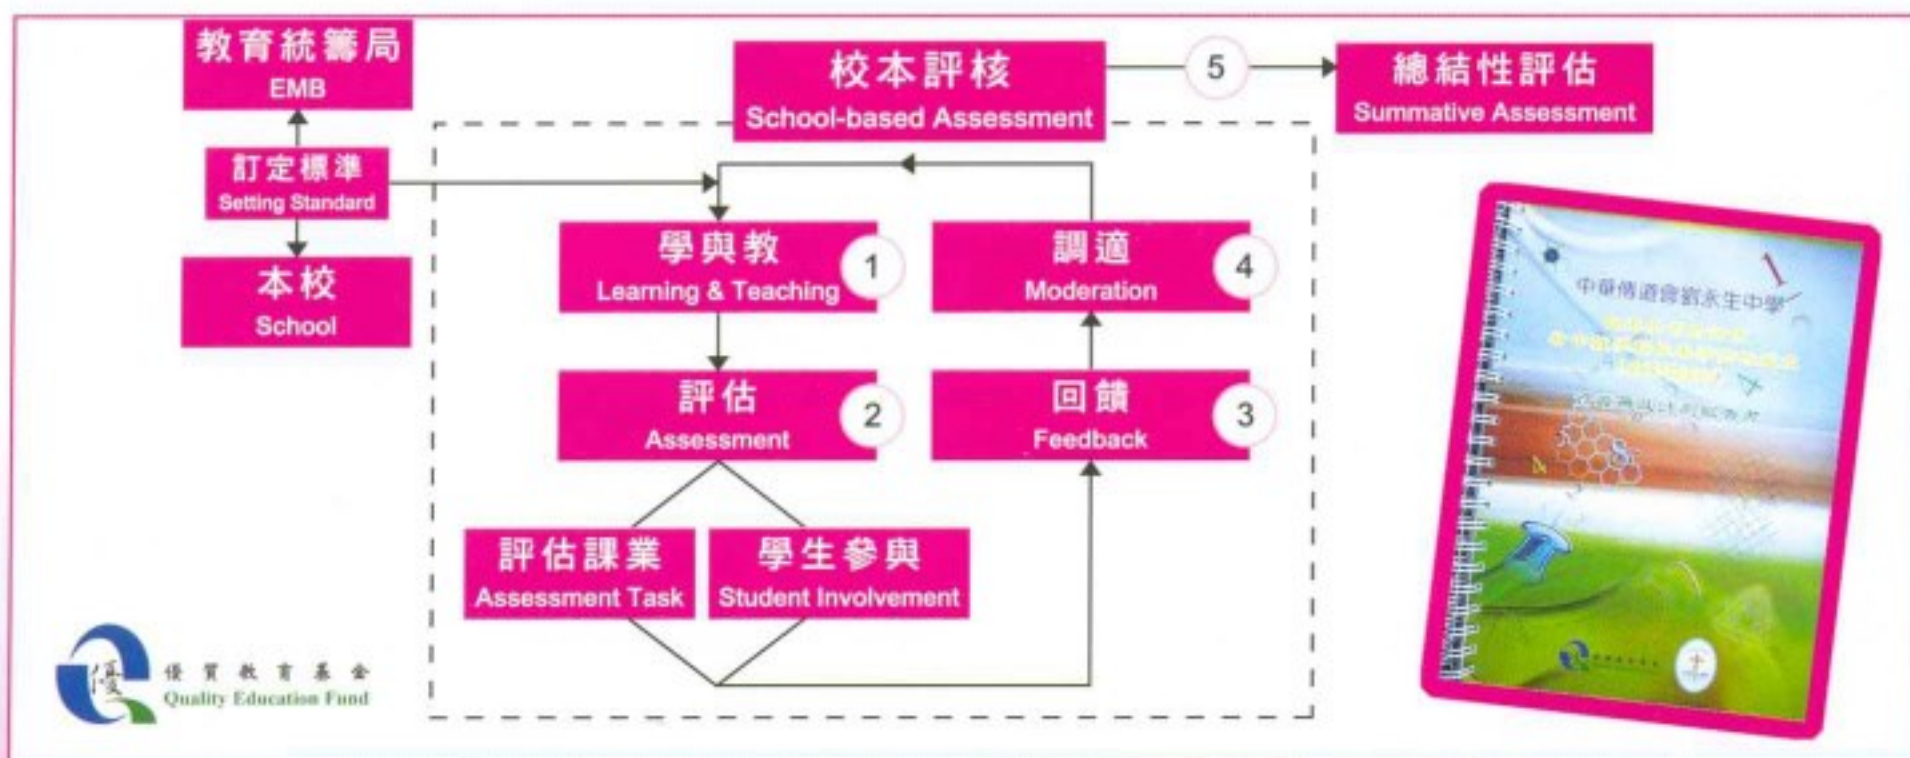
教育統籌局
EMB

訂定標準
Setting Standard

本校
School

校本評核
School-based Assessment

5

總結性評估
Summative Assessment

學與教
Learning & Teaching
1

調適
Moderation
4

評估
Assessment
2

回饋
Feedback
3

評估課業
Assessment Task

學生參與
Student Involvement

優質教育基金
Quality Education Fund

中華傳道會劉永生中學
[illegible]